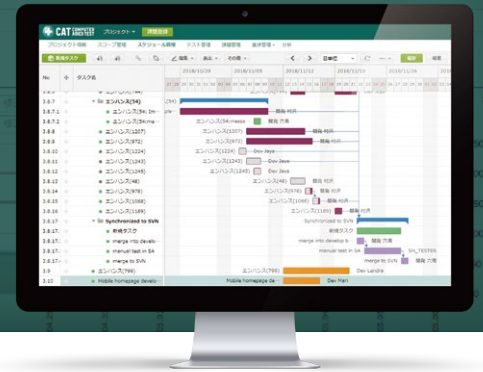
CAT COMPUTER AIDED TEST　プロジェクト▾　課題登録

プロジェクト情報　スコープ管理　スケジュール管理　テスト管理　課題管理　集計管理▾　分析

新規タスク　編集　表示　その他　日単位　保存　縮尺

No　タスク名

2018/10/29　2018/11/05　2018/11/12　2018/11/19

3.6.7　エンハンス(54)

3.6.7.1　エンハンス(54) Dev

3.6.7.2　エンハンス(54)ma

3.6.8　エンハンス(1207)

3.6.9　エンハンス(972)

3.6.10　エンハンス(1224)

3.6.11　エンハンス(1243)

3.6.12　エンハンス(1245)

3.6.13　エンハンス(48)

3.6.14　エンハンス(976)

3.6.15　エンハンス(1068)

3.6.16　エンハンス(1189)

3.8　Synchronized to SVN

3.8.1　新規タスク

3.8.2　merge into develo

3.8.3　manual test in SA

3.8.4　merge to SVN

3.9　エンハンス(798)

3.10　Mobile homepage develo

エンハンス(54)　開発 竹井

エンハンス(54)maste　開発 六角

エンハンス(1207)　開発 竹井

エンハンス(972)　開発 竹井

エンハンス(1224)　Dev Jaya

エンハンス(1243)　Dev Java

エンハンス(1245)　Dev Jaya

エンハンス(48)　開発 竹井

エンハンス(976)

エンハンス(1068)

エンハンス(1189)　開発 竹井

Synchronized to SVN

新規タスク

merge into develop b　開発 六角

manual test in SA　SH_TESTER

merge to SVN　開発 六角

エンハンス(798)　Dev Lalitha

Mobile homepage de　Dev Hari